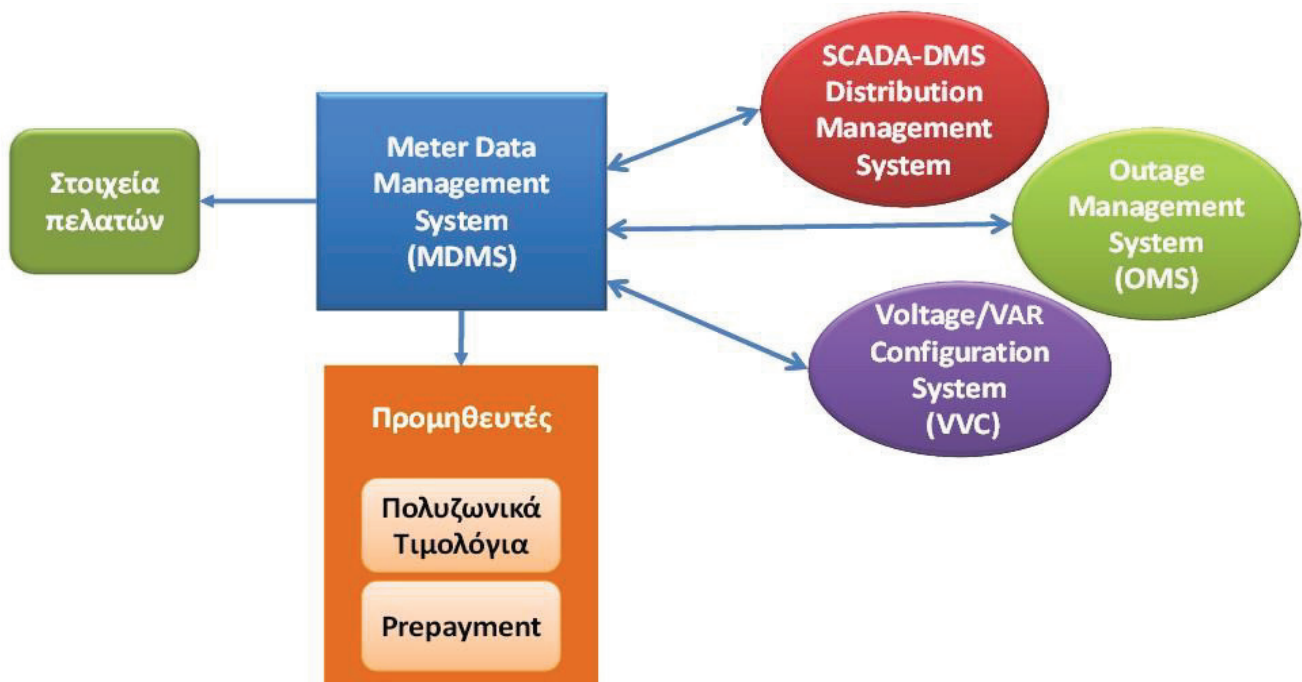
SCADA-DMS Distribution Management System

Στοιχεία πελατών

Meter Data Management System (MDMS)

Outage Management System (OMS)

Voltage/VAR Configuration System (VVC)

Προμηθευτές

Πολυζωνικά Τιμολόγια

Prepayment